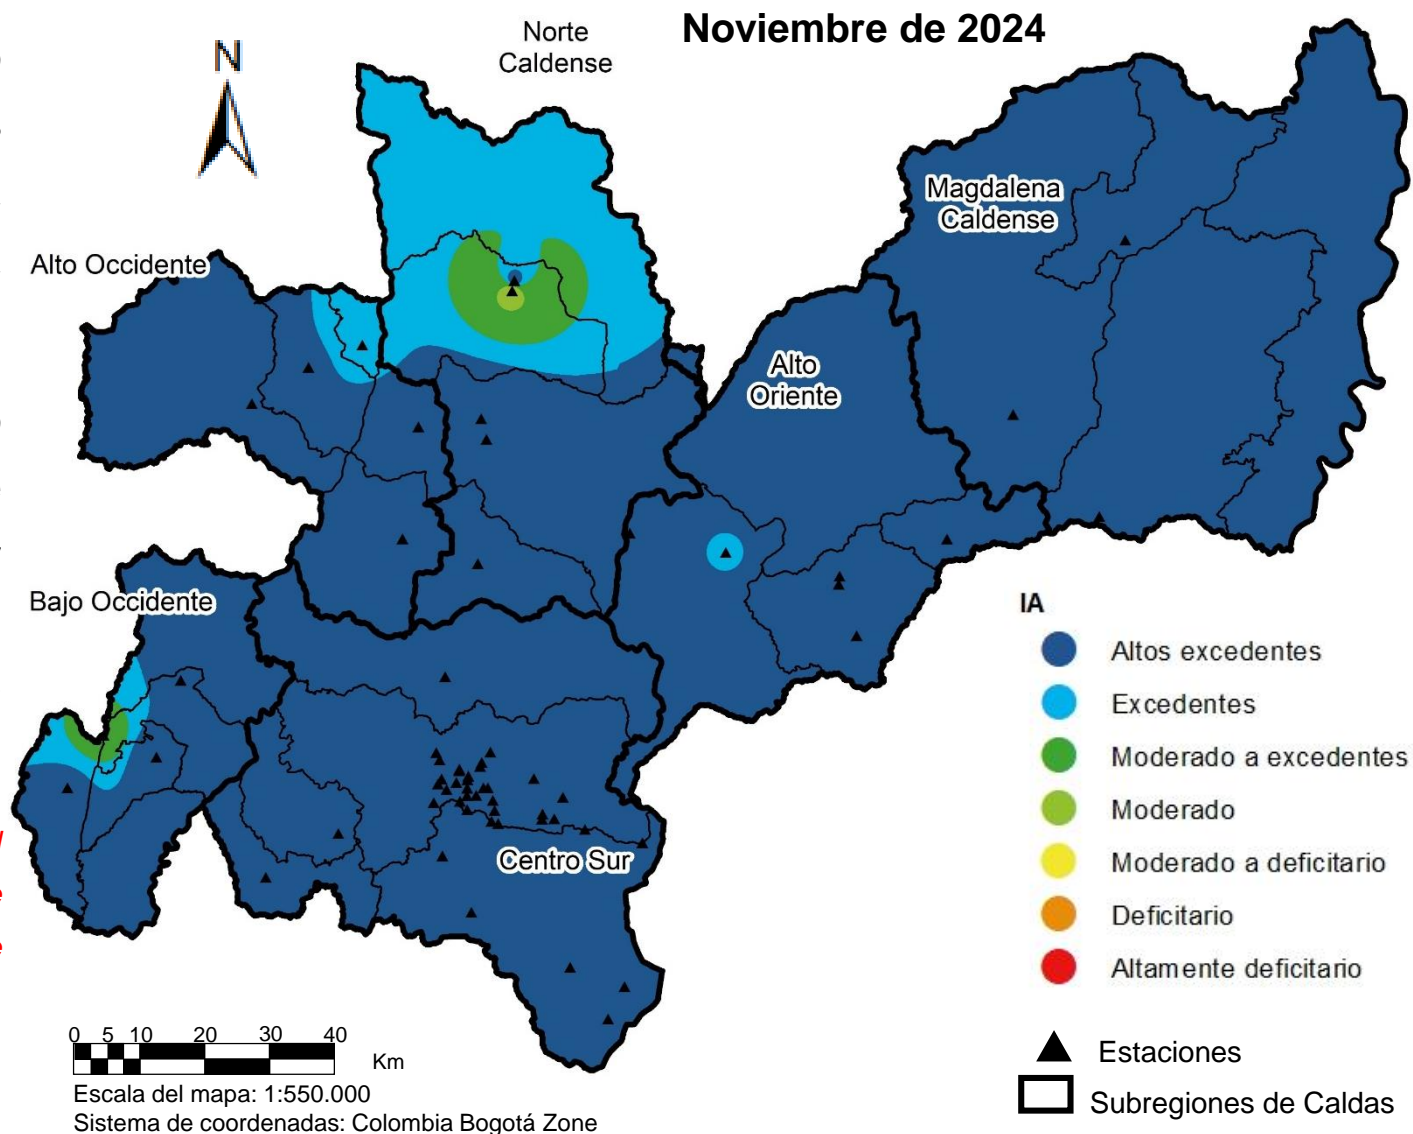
Noviembre de 2024

N

Norte Caldense

Magdalena Caldense

Alto Occidente

Alto Oriente

Bajo Occidente

Centro Sur

IA

Altos excedentes
Excedentes
Moderado a excedentes
Moderado
Moderado a deficitario
Deficitario
Altamente deficitario

Estaciones
Subregiones de Caldas

0 5 10 20 30 40
Km

Escala del mapa: 1:550.000
Sistema de coordenadas: Colombia Bogotá Zone